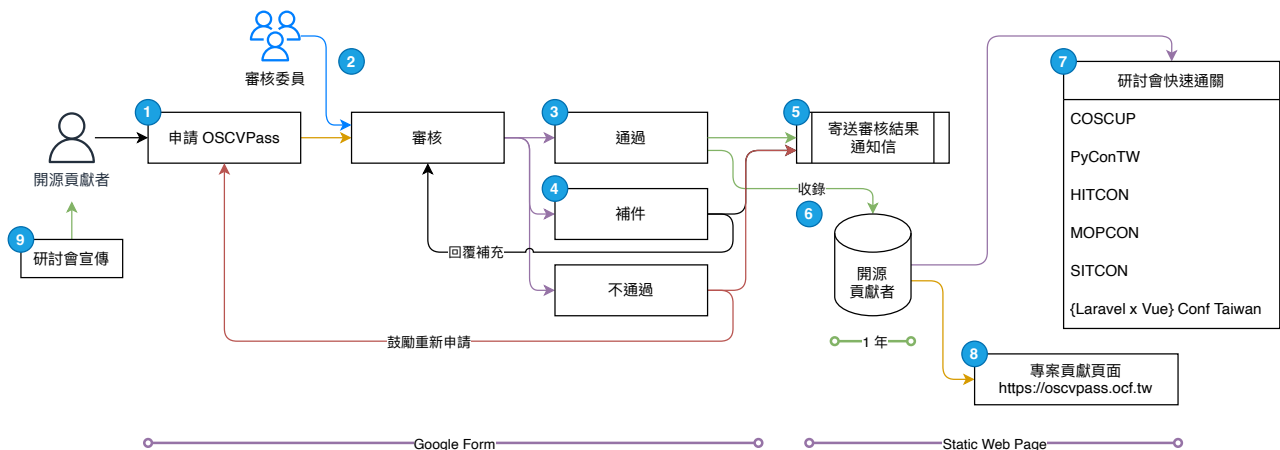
審核委員

2

1

開源貢獻者

申請 OSCVPass

審核

3

通過

4

補件

回覆補充

不通過

鼓勵重新申請

5

寄送審核結果通知信

收錄

6

開源貢獻者

1 年

7

研討會快速通關

COSCUP

PyConTW

HITCON

MOPCON

SITCON

{Laravel x Vue} Conf Taiwan

8

專案貢獻頁面
https://oscvpass.ocf.tw

9

研討會宣傳

Google Form

Static Web Page